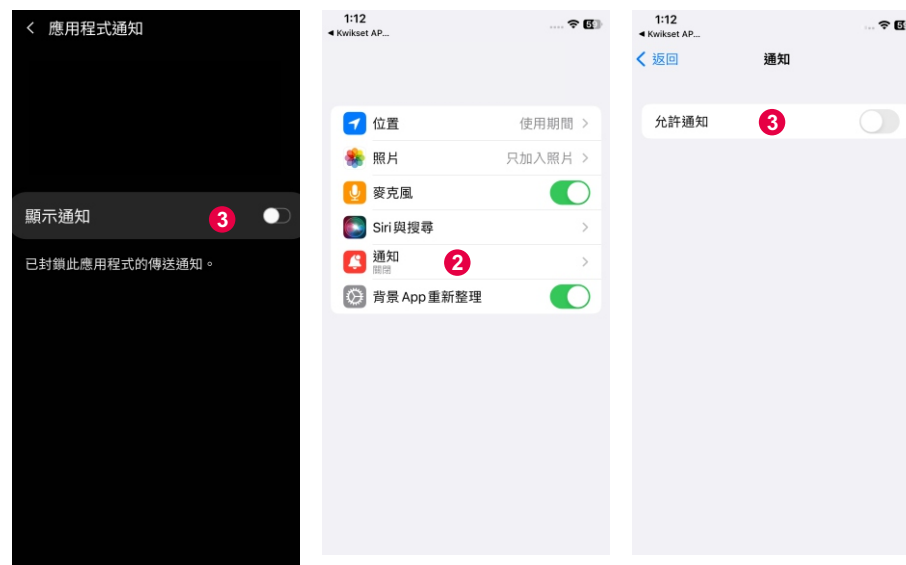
< 應用程式通知

顯示通知 3

已封鎖此應用程式的傳送通知。

1:12
◀ Kwikset AP...

位置 使用期間 >
照片 只加入照片 >
麥克風
Siri與搜尋 >
通知 關閉 2 >
背景 App 重新整理

1:12
◀ Kwikset AP...

< 返回 通知

允許通知 3